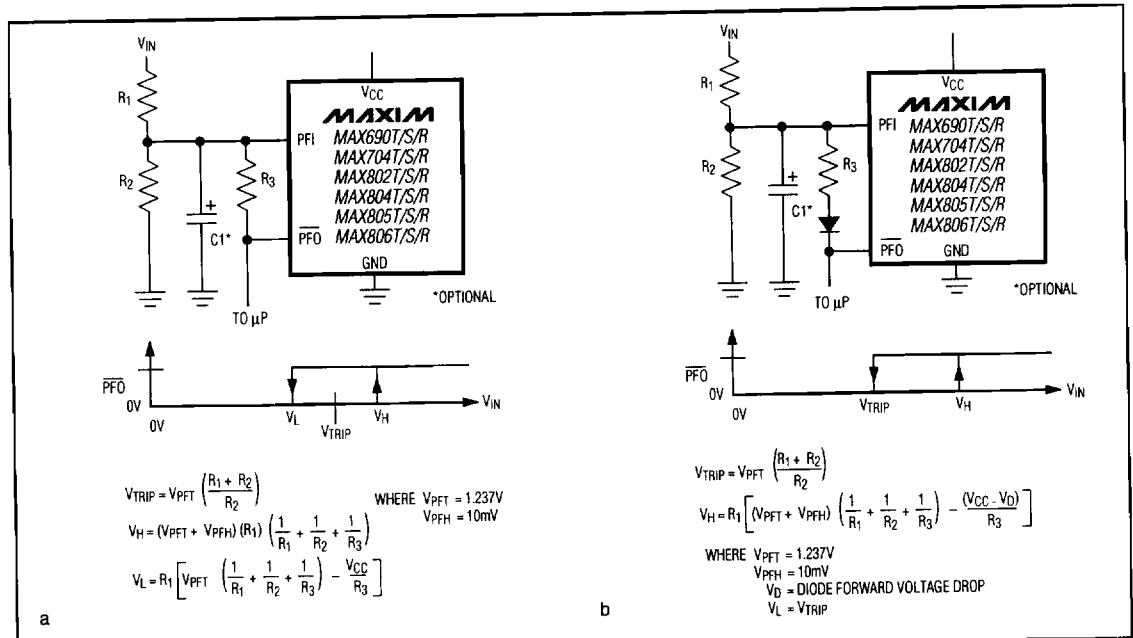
$V_{IN}$
$R_1$
$R_2$
C1*
+
$R_3$
$V_{CC}$
MAXIM
PFI
MAX690T/S/R
MAX704T/S/R
MAX802T/S/R
MAX804T/S/R
MAX805T/S/R
MAX806T/S/R
$\overline{PFO}$
GND
*OPTIONAL
TO µP

$\overline{PFO}$
0V
0V
$V_L$
$V_{TRIP}$
$V_H$
$V_{IN}$

$V_{TRIP} = V_{PFT} \left(\frac{R_1 + R_2}{R_2}\right)$
$V_H = (V_{PFT} + V_{PFH}) (R_1) \left(\frac{1}{R_1} + \frac{1}{R_2} + \frac{1}{R_3}\right)$
$V_L = R_1 \left[V_{PFT} \left(\frac{1}{R_1} + \frac{1}{R_2} + \frac{1}{R_3}\right) - \frac{V_{CC}}{R_3}\right]$
WHERE $V_{PFT} = 1.237V$
$V_{PFH} = 10mV$

a

$V_{IN}$
$R_1$
$R_2$
+
C1*
$R_3$
$V_{CC}$
MAXIM
PFI
MAX690T/S/R
MAX704T/S/R
MAX802T/S/R
MAX804T/S/R
MAX805T/S/R
MAX806T/S/R
$\overline{PFO}$
GND
*OPTIONAL
TO µP

$\overline{PFO}$
0V
0V
$V_{TRIP}$
$V_H$
$V_{IN}$

$V_{TRIP} = V_{PFT} \left(\frac{R_1 + R_2}{R_2}\right)$
$V_H = R_1 \left[(V_{PFT} + V_{PFH}) \left(\frac{1}{R_1} + \frac{1}{R_2} + \frac{1}{R_3}\right) - \frac{(V_{CC} - V_D)}{R_3}\right]$
WHERE $V_{PFT} = 1.237V$
$V_{PFH} = 10mV$
$V_D$ = DIODE FORWARD VOLTAGE DROP
$V_L = V_{TRIP}$

b